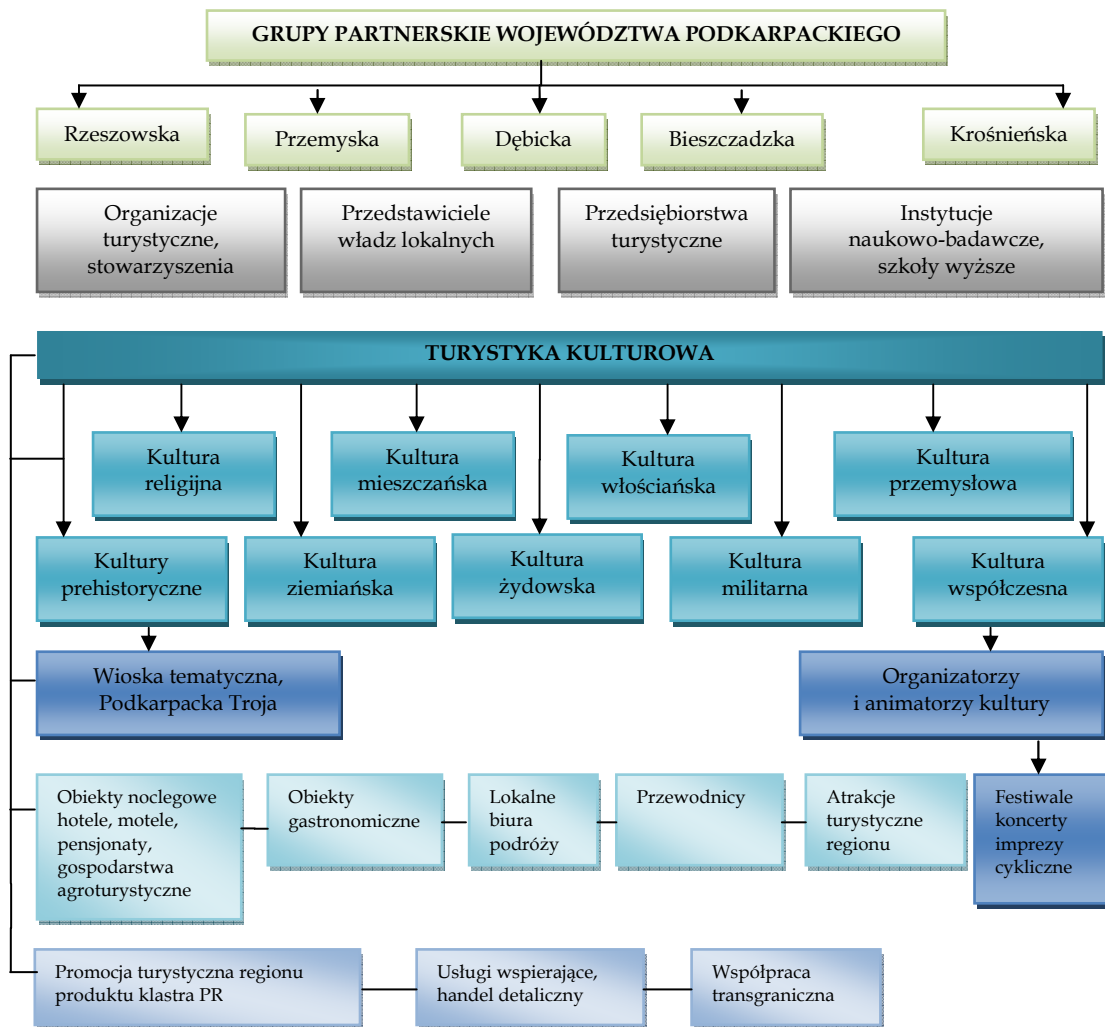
GRUPY PARTNERSKIE WOJEWÓDZTWA PODKARPACKIEGO

Rzeszowska

Przemyska

Dębicka

Bieszczadzka

Krośnieńska

Organizacje turystyczne, stowarzyszenia

Przedstawiciele władz lokalnych

Przedsiębiorstwa turystyczne

Instytucje naukowo-badawcze, szkoły wyższe

TURYSTYKA KULTUROWA

Kultura religijna

Kultura mieszczańska

Kultura włościańska

Kultura przemysłowa

Kultury prehistoryczne

Kultura ziemiańska

Kultura żydowska

Kultura militarna

Kultura współczesna

Wioska tematyczna, Podkarpacka Troja

Organizatorzy i animatorzy kultury

Obiekty noclegowe hotele, motele, pensjonaty, gospodarstwa agroturystyczne

Obiekty gastronomiczne

Lokalne biura podróży

Przewodnicy

Atrakcje turystyczne regionu

Festiwale koncerty imprezy cykliczne

Promocja turystyczna regionu produktu klastra PR

Usługi wspierające, handel detaliczny

Współpraca transgraniczna